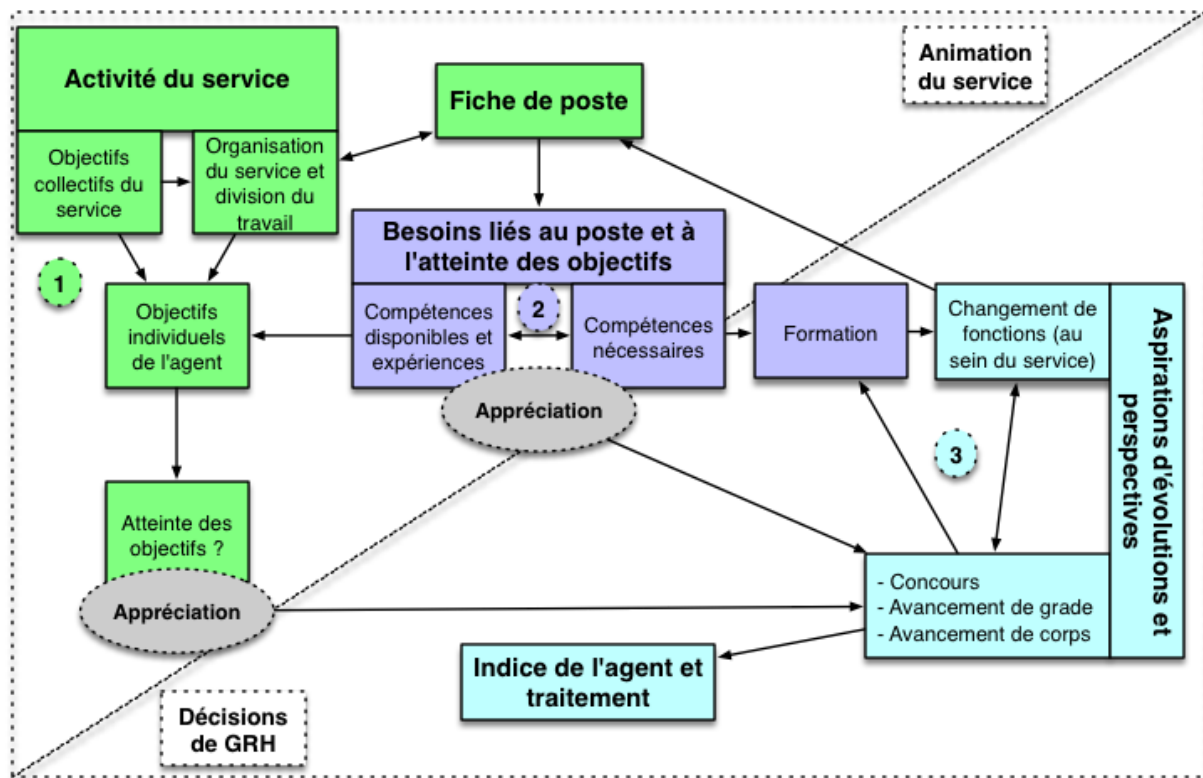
Animation du service

Activité du service

Objectifs collectifs du service

Organisation du service et division du travail

Fiche de poste

Besoins liés au poste et à l'atteinte des objectifs

1

Objectifs individuels de l'agent

Compétences disponibles et expériences

2

Compétences nécessaires

Formation

Changement de fonctions (au sein du service)

Aspirations d'évolutions et perspectives

Appréciation

3

Atteinte des objectifs ?

Appréciation

- Concours
- Avancement de grade
- Avancement de corps

Indice de l'agent et traitement

Décisions de GRH